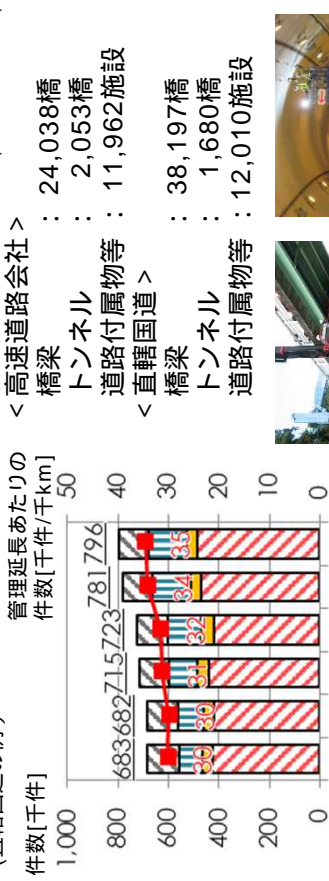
件数[千件]
1,000
800
600
400
200
0

管理延長あたりの件数[千件/千km]
50
40
30
20
10
0

683
682
715
723
781
796

30
30
31
32
34
35

< 高速道路会社 >
橋梁 : 24,038橋
トンネル : 2,053本
道路付属物等 : 11,962施設
< 直轄国道 >
橋梁 : 38,197橋
トンネル : 1,680本
道路付属物等 : 12,010施設